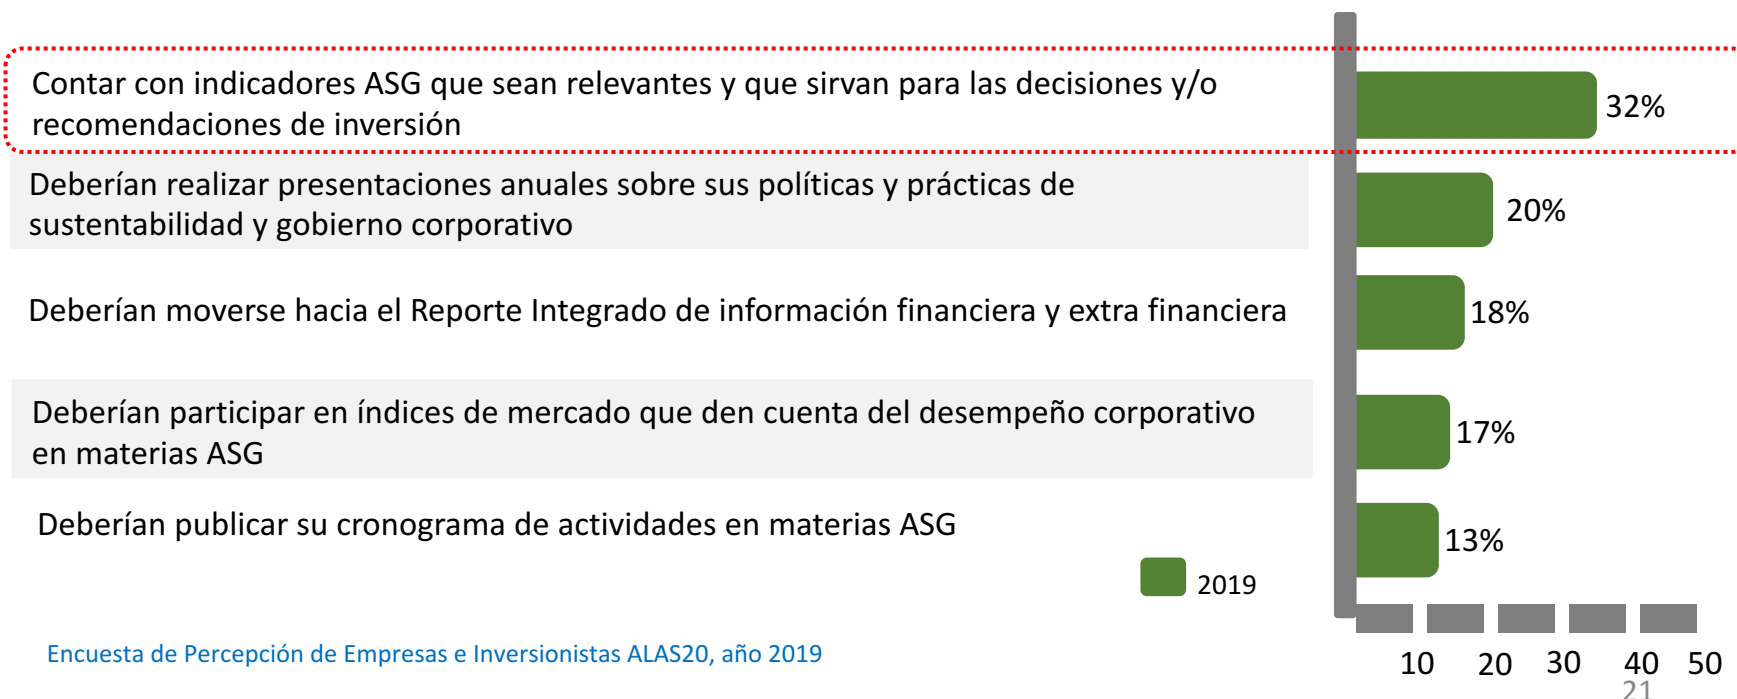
Contar con indicadores ASG que sean relevantes y que sirvan para las decisiones y/o recomendaciones de inversión

32%

Deberían realizar presentaciones anuales sobre sus políticas y prácticas de sustentabilidad y gobierno corporativo

20%

Deberían moverse hacia el Reporte Integrado de información financiera y extra financiera

18%

Deberían participar en índices de mercado que den cuenta del desempeño corporativo en materias ASG

17%

Deberían publicar su cronograma de actividades en materias ASG

13%

2019

Encuesta de Percepción de Empresas e Inversionistas ALAS20, año 2019

10 20 30 40 50

21